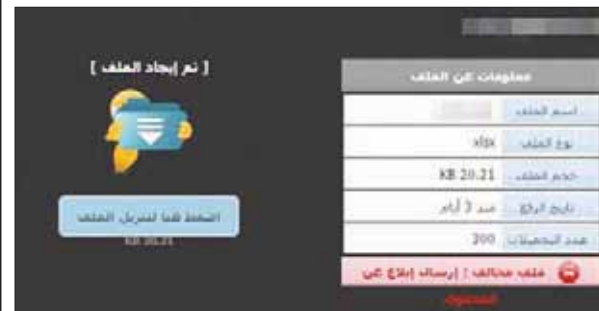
[ تم إيجاد الملف ]

اضغط هنا لتنزيل الملف

KB 20.21

معلومات عن الملف

| اسم الملف | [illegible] |
|---|---|
| نوع الملف | xlsx |
| حجم الملف | KB 20.21 |
| تاريخ الرفع | منذ 3 أيام |
| عدد التحميلات | 300 |

ملف مخالف ؛ إرسال إبلاغ عن المحتوى